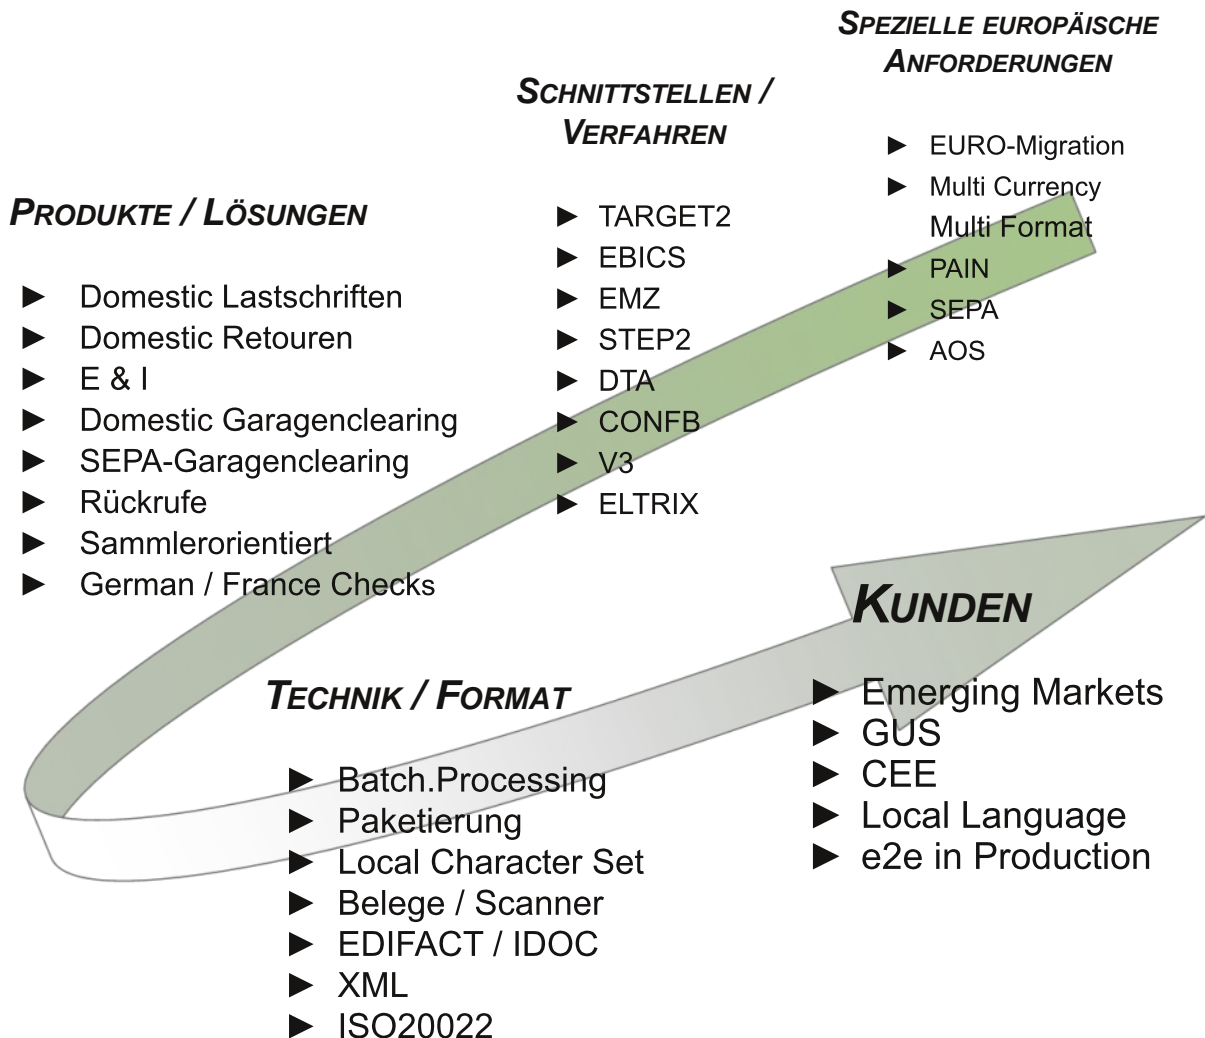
SPEZIELLE EUROPÄISCHE ANFORDERUNGEN

► EURO-Migration
► Multi Currency
Multi Format
► PAIN
► SEPA
► AOS

SCHNITTSTELLEN / VERFAHREN

► TARGET2
► EBICS
► EMZ
► STEP2
► DTA
► CONFB
► V3
► ELTRIX

PRODUKTE / LÖSUNGEN

► Domestic Lastschriften
► Domestic Retouren
► E & I
► Domestic Garagenclearing
► SEPA-Garagenclearing
► Rückrufe
► Sammlerorientiert
► German / France Checks

KUNDEN

► Emerging Markets
► GUS
► CEE
► Local Language
► e2e in Production

TECHNIK / FORMAT

► Batch.Processing
► Paketierung
► Local Character Set
► Belege / Scanner
► EDIFACT / IDOC
► XML
► ISO20022